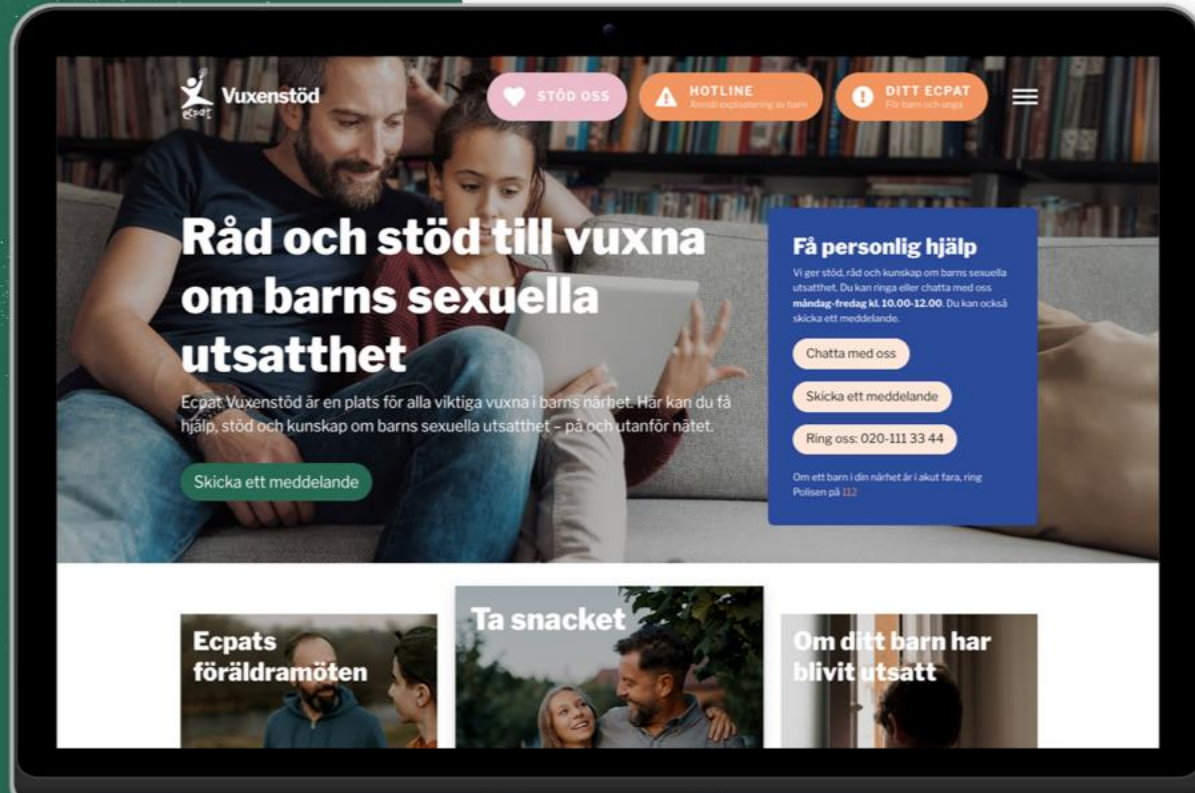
ecpat Vuxenstöd

STÖD OSS

HOTLINE
Anmäl exploatering av barn

DITT ECPAT
För barn och unga

Råd och stöd till vuxna om barns sexuella utsatthet

Ecpat Vuxenstöd är en plats för alla viktiga vuxna i barns närhet. Här kan du få hjälp, stöd och kunskap om barns sexuella utsatthet – på och utanför nätet.

Skicka ett meddelande

Få personlig hjälp

Vi ger stöd, råd och kunskap om barns sexuella utsatthet. Du kan ringa eller chatta med oss **måndag-fredag kl. 10.00-12.00**. Du kan också skicka ett meddelande.

Chatta med oss

Skicka ett meddelande

Ring oss: 020-111 33 44

Om ett barn i din närhet är i akut fara, ring Polisen på 112

Ecpats föräldramöten

Ta snacket

Om ditt barn har blivit utsatt